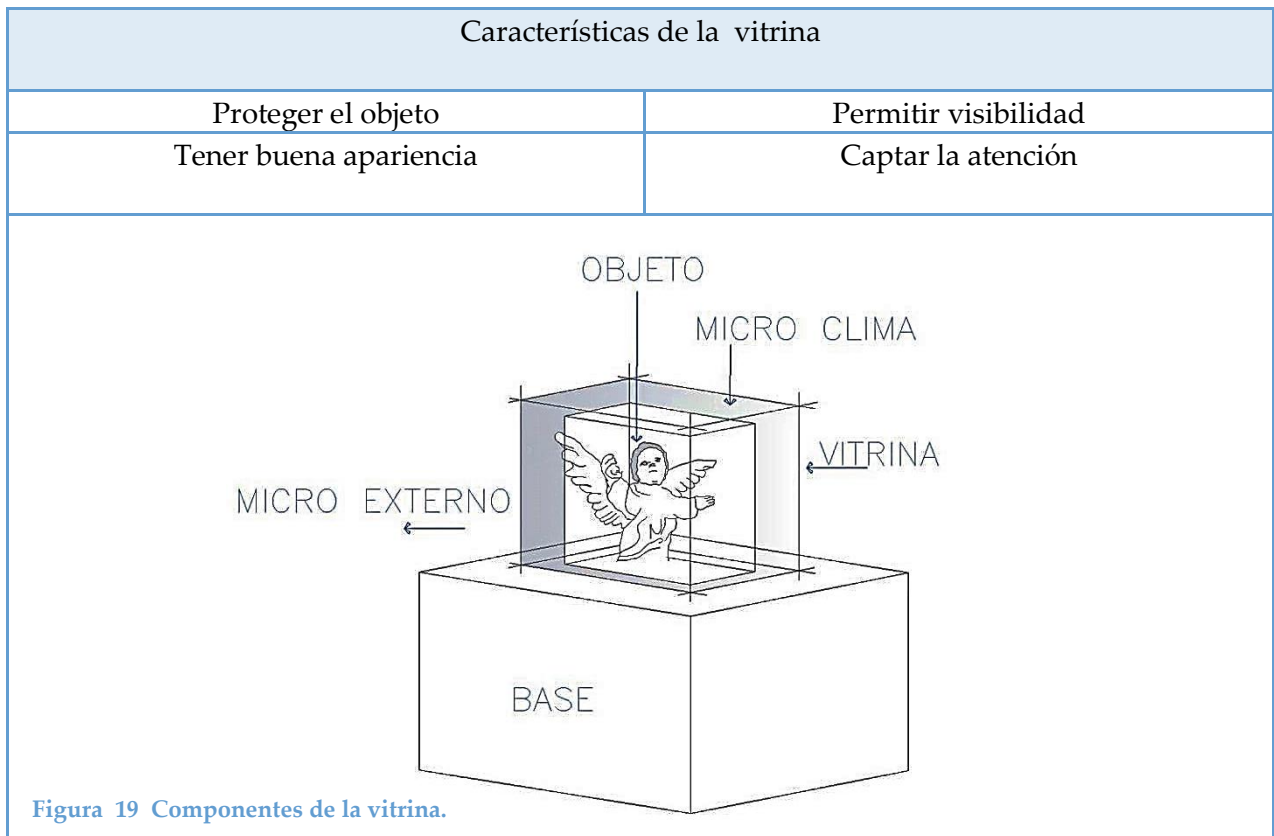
| Características de la vitrina | |
|---|---|
| Proteger el objeto | Permitir visibilidad |
| Tener buena apariencia | Captar la atención |

OBJETO

MICRO CLIMA

VITRINA

MICRO EXTERNO

BASE

Figura 19 Componentes de la vitrina.